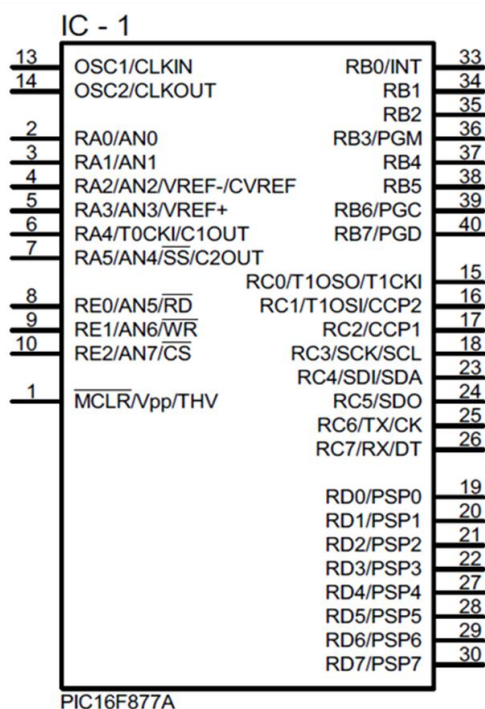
IC - 1

13 OSC1/CLKIN
14 OSC2/CLKOUT

2 RA0/AN0
3 RA1/AN1
4 RA2/AN2/VREF-/CVREF
5 RA3/AN3/VREF+
6 RA4/T0CKI/C1OUT
7 RA5/AN4/$\overline{SS}$/C2OUT

8 RE0/AN5/$\overline{RD}$
9 RE1/AN6/$\overline{WR}$
10 RE2/AN7/$\overline{CS}$

1 $\overline{MCLR}$/Vpp/THV

RB0/INT 33
RB1 34
RB2 35
RB3/PGM 36
RB4 37
RB5 38
RB6/PGC 39
RB7/PGD 40

RC0/T1OSO/T1CKI 15
RC1/T1OSI/CCP2 16
RC2/CCP1 17
RC3/SCK/SCL 18
RC4/SDI/SDA 23
RC5/SDO 24
RC6/TX/CK 25
RC7/RX/DT 26

RD0/PSP0 19
RD1/PSP1 20
RD2/PSP2 21
RD3/PSP3 22
RD4/PSP4 27
RD5/PSP5 28
RD6/PSP6 29
RD7/PSP7 30

PIC16F877A